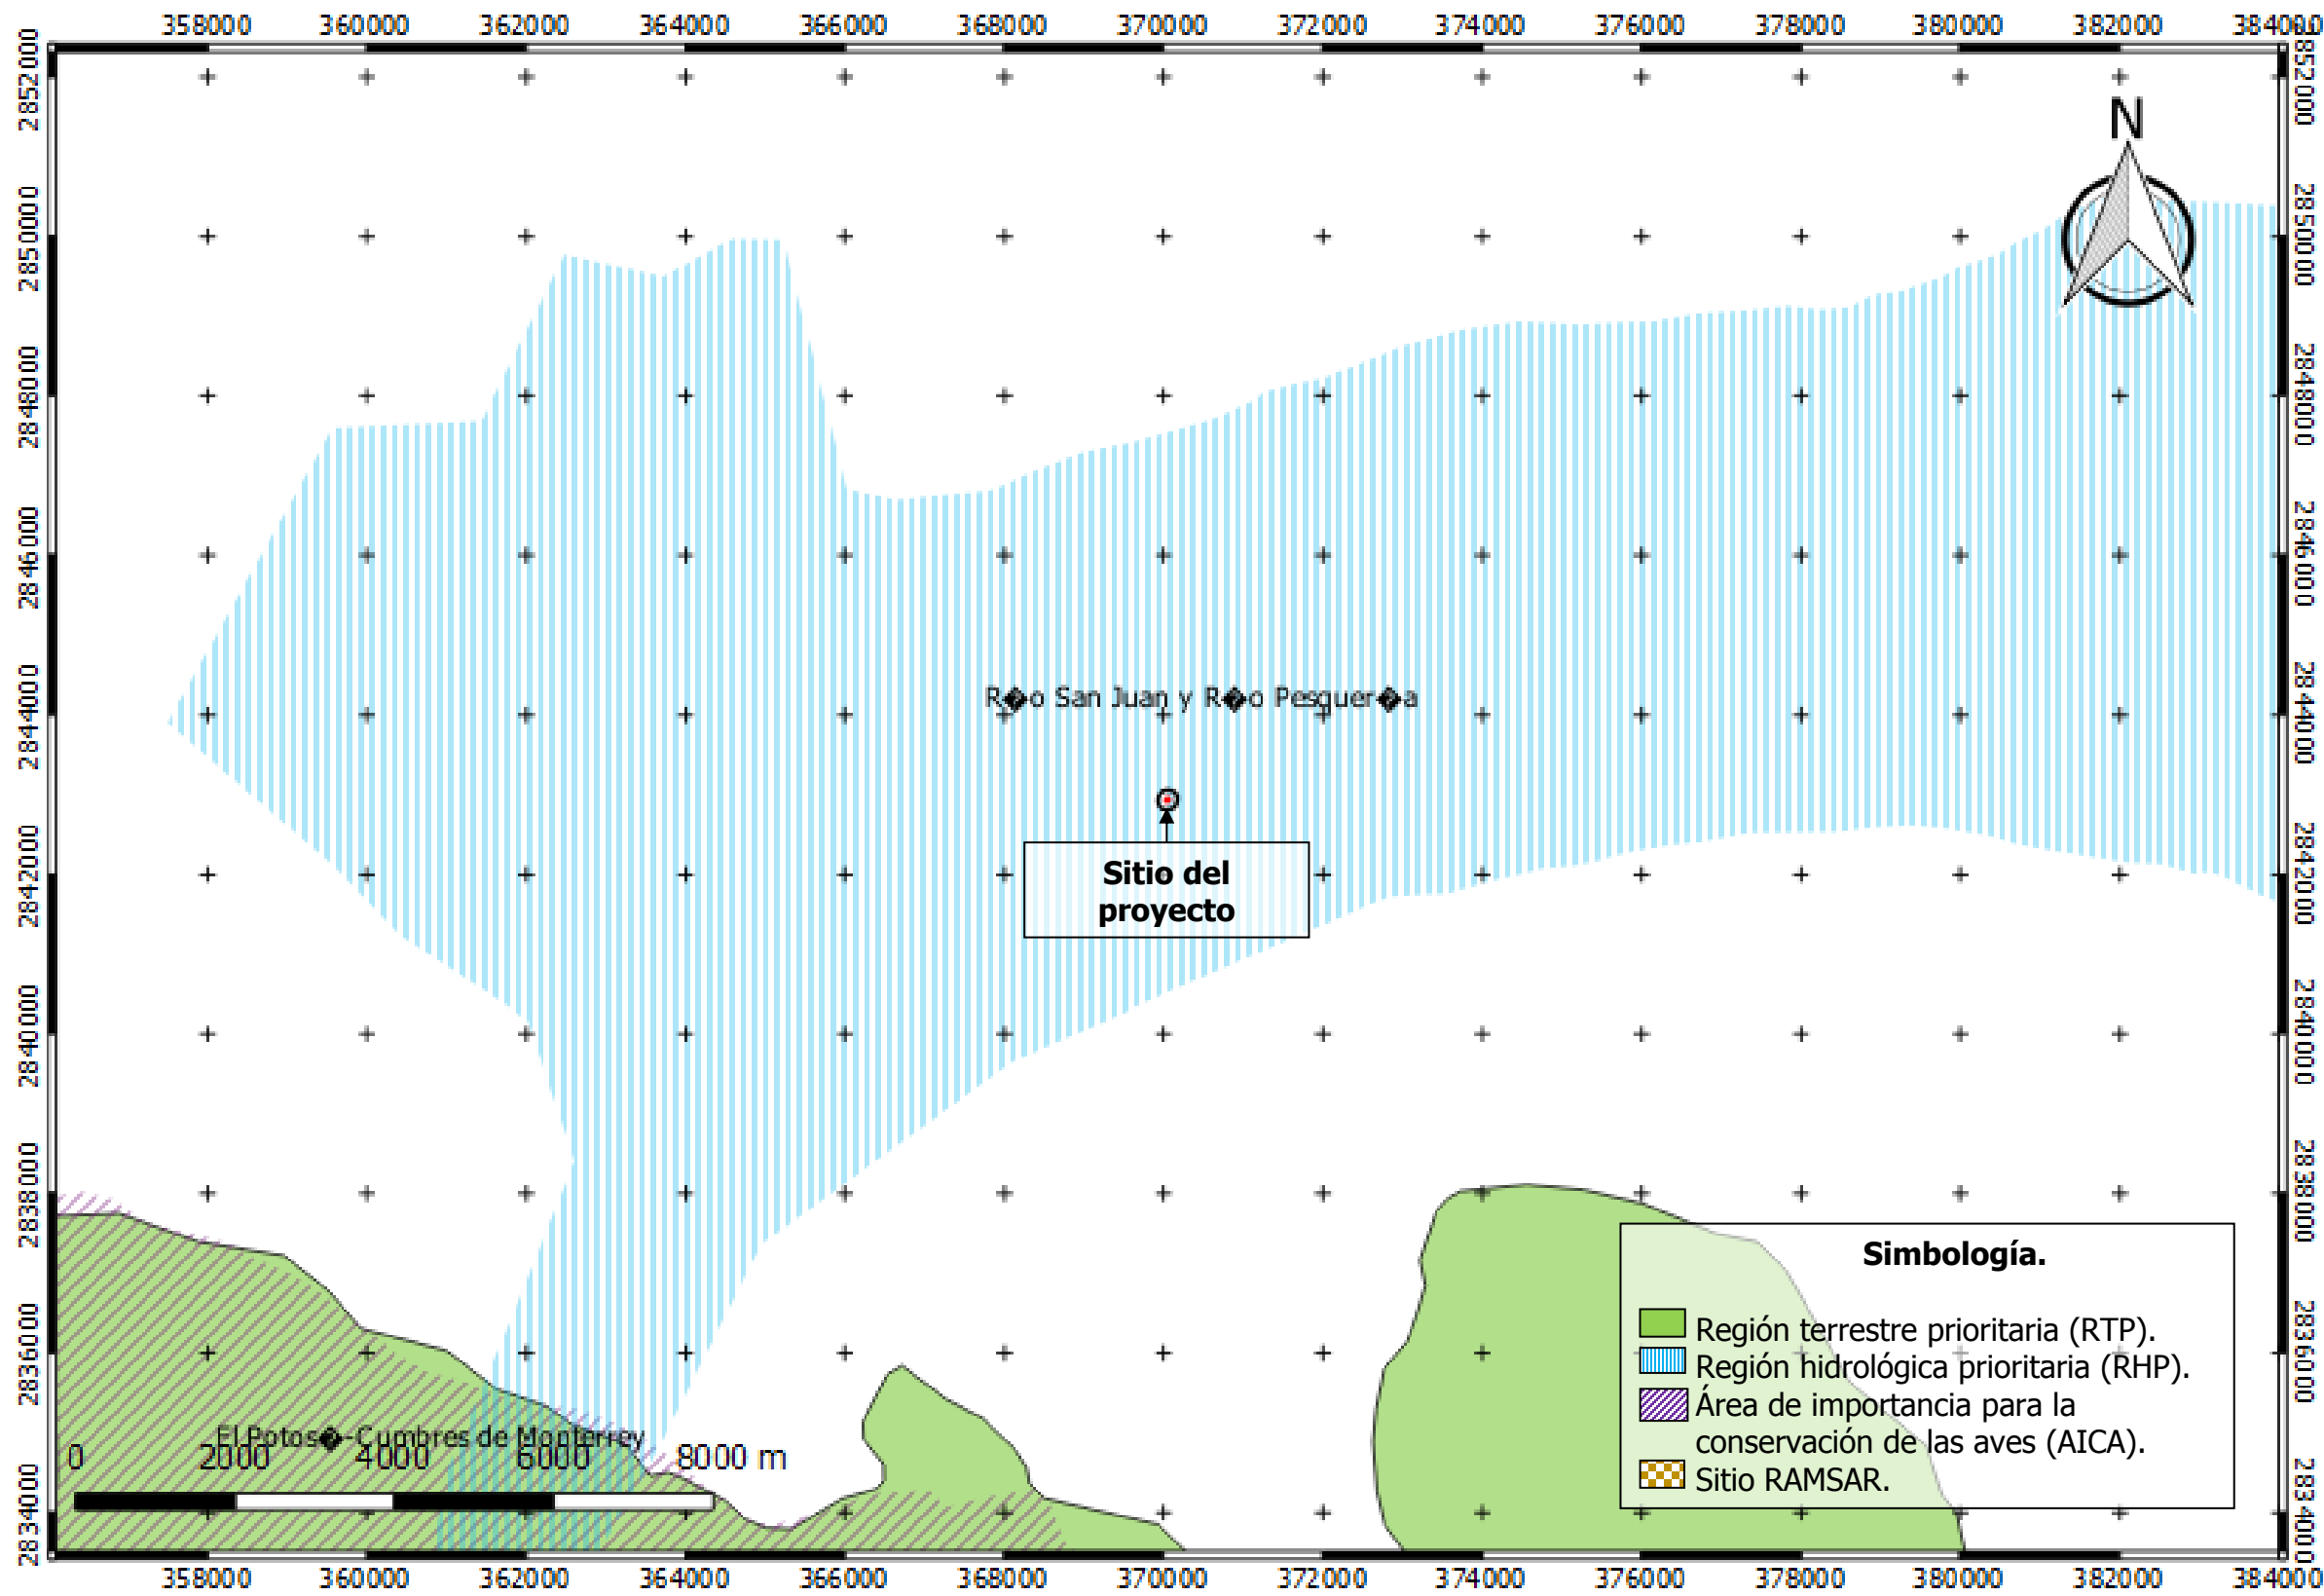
358000 360000 362000 364000 366000 368000 370000 372000 374000 376000 378000 380000 382000 384000

2852000
2850000
2848000
2846000
2844000
2842000
2840000
2838000
2836000
2834000

N

R�o San Juan y R�o Pesquer�a

Sitio del proyecto

El Potos�-Cumbres de Monterrey

0 2000 4000 6000 8000 m

**Simbología.**

Región terrestre prioritaria (RTP).
Región hidrológica prioritaria (RHP).
Área de importancia para la conservación de las aves (AICA).
Sitio RAMSAR.

358000 360000 362000 364000 366000 368000 370000 372000 374000 376000 378000 380000 382000 384000

2852000
2850000
2848000
2846000
2844000
2842000
2840000
2838000
2836000
2834000